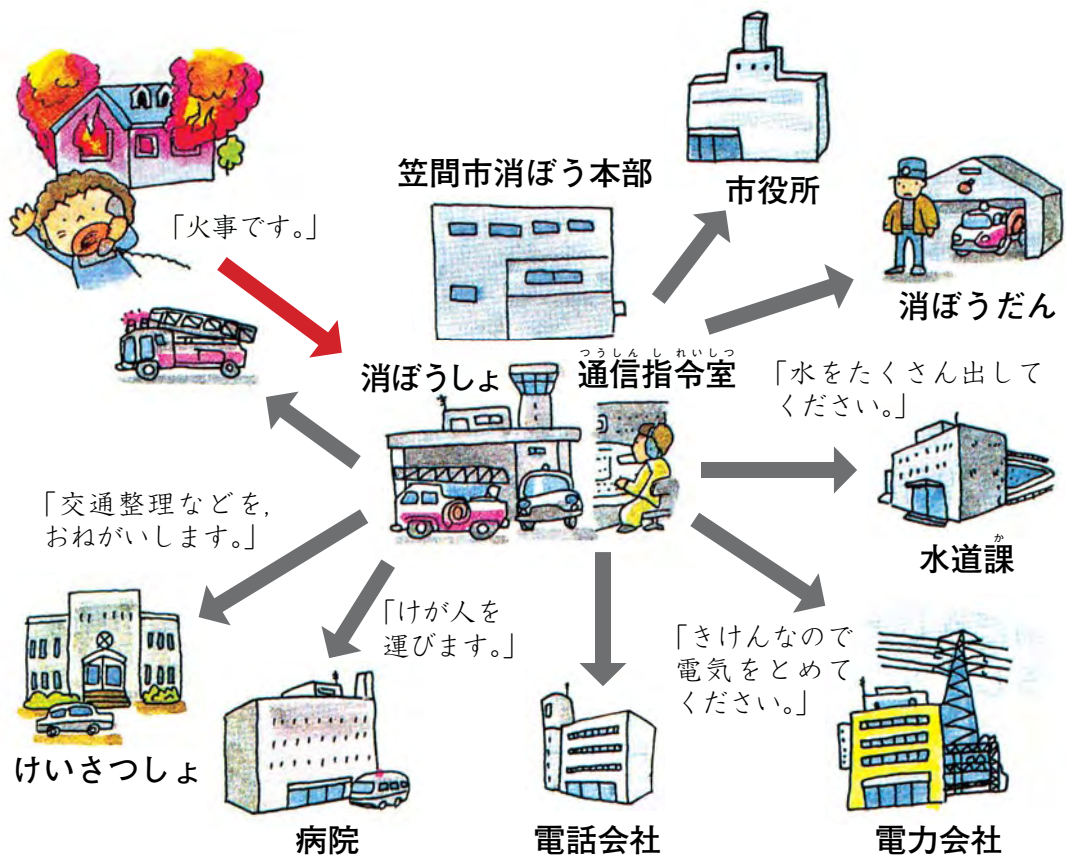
笠間市消ぼう本部

市役所

「火事です。」

消ぼうだん

消ぼうしょ

つうしんしれいしつ
通信指令室

「水をたくさん出してください。」

「交通整理などを，おねがいします。」

か
水道課

「けが人を運びます。」

「きけんなので電気をとめてください。」

けいさつしょ

病院

電話会社

電力会社